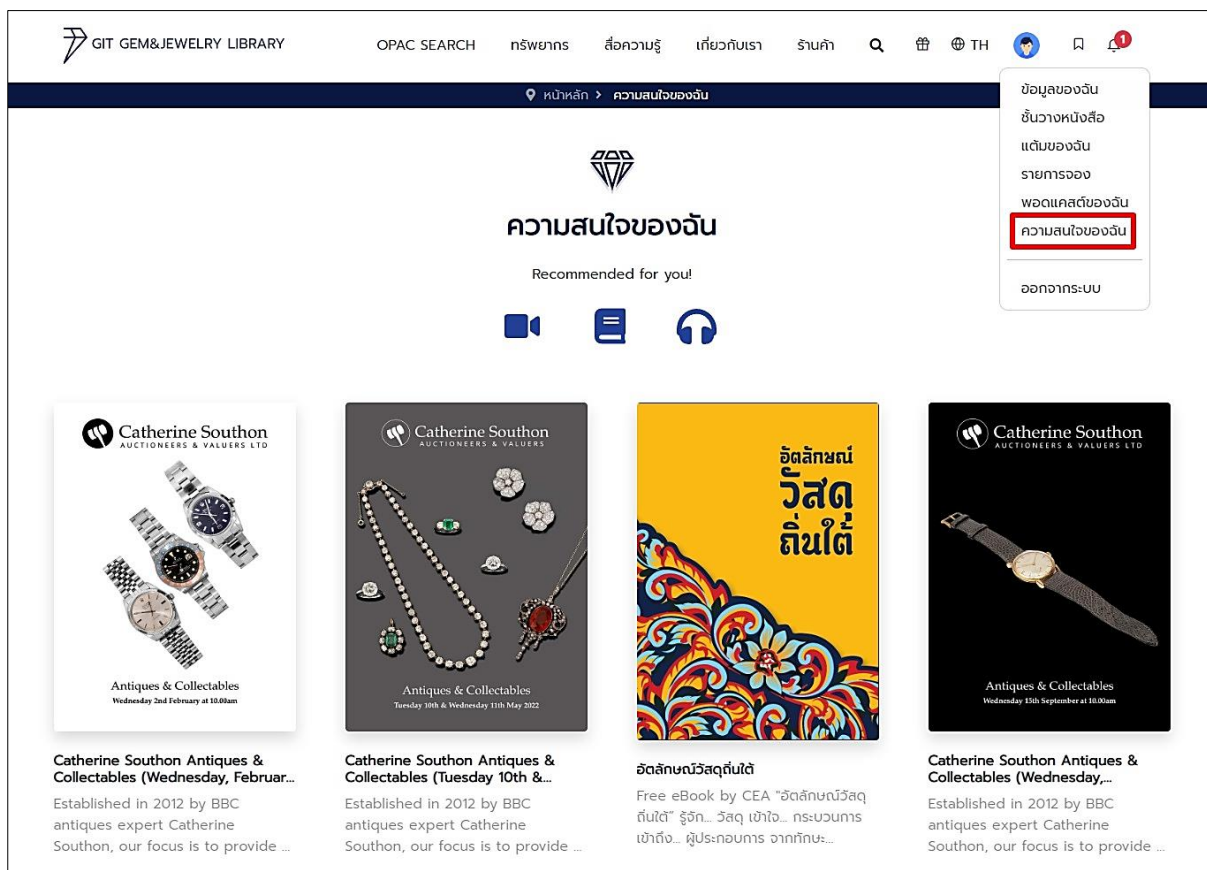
GIT GEM&JEWELRY LIBRARY

OPAC SEARCH ทรัพยากร สื่อความรู้ เกี่ยวกับเรา ร้านค้า TH 1

ข้อมูลของฉัน
ชั้นวางหนังสือ
แต้มของฉัน
รายการจอง
พอดแคสต์ของฉัน
ความสนใจของฉัน
ออกจากระบบ

หน้าหลัก > ความสนใจของฉัน

ความสนใจของฉัน

Recommended for you!

Catherine Southon AUCTIONEERS & VALUERS LTD
Antiques & Collectables
Wednesday 2nd February at 10.00am

Catherine Southon Antiques & Collectables (Wednesday, Februar...
Established in 2012 by BBC antiques expert Catherine Southon, our focus is to provide ...

Catherine Southon AUCTIONEERS & VALUERS
Antiques & Collectables
Tuesday 10th & Wednesday 11th May 2022

Catherine Southon Antiques & Collectables (Tuesday 10th &...
Established in 2012 by BBC antiques expert Catherine Southon, our focus is to provide ...

อัตลักษณ์ วัสดุ ถิ่นใต้

อัตลักษณ์วัสดุถิ่นใต้
Free eBook by CEA "อัตลักษณ์วัสดุถิ่นใต้" รู้จัก... วัสดุ เข้าใจ... กระบวนการ เข้าถึง... ผู้ประกอบการ จากทักษะ...

Catherine Southon AUCTIONEERS & VALUERS LTD
Antiques & Collectables
Wednesday 15th September at 10.00am

Catherine Southon Antiques & Collectables (Wednesday,...
Established in 2012 by BBC antiques expert Catherine Southon, our focus is to provide ...